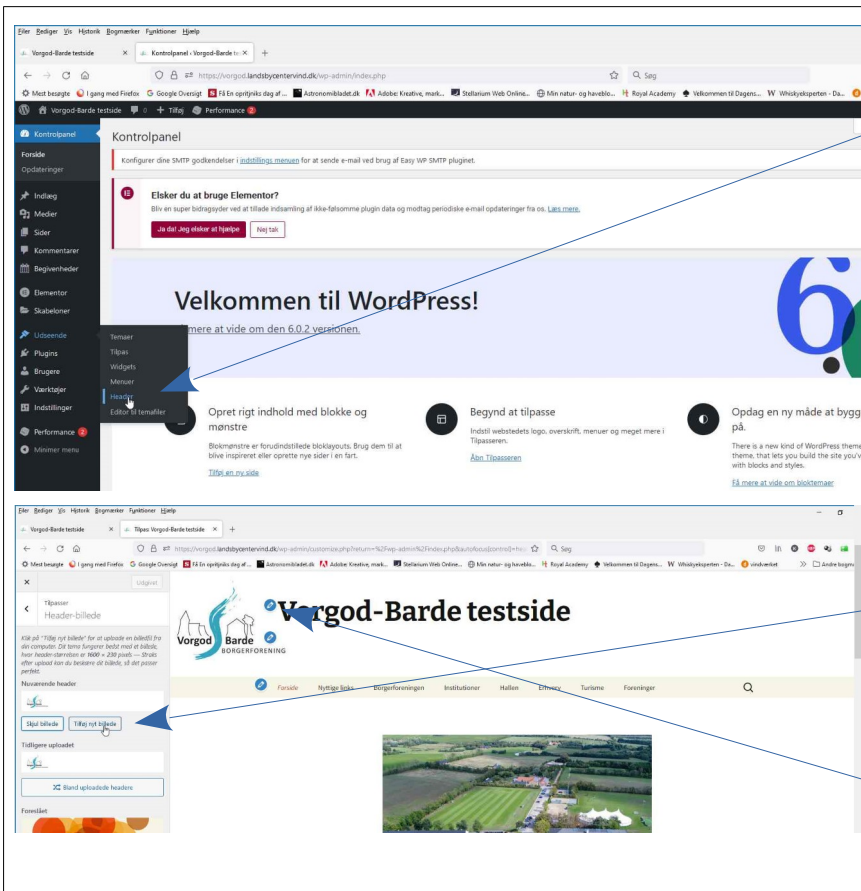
Filer Rediger Vis Historik Bogmærker Funktioner Hjælp

Vorgod-Barde testside | Kontrolpanel › Vorgod-Barde te

https://vorgod.landsbycentervind.dk/wp-admin/index.php

Søg

Mest besøgte | I gang med Firefox | Google Oversigt | Få En opritjniks dag af ... | Astronomibladet.dk | Adobe: Kreative, mark... | Stellarium Web Online... | Min natur- og havebl... | Royal Academy | Velkommen til Dagens... | Whiskyeksperten - Da...

Vorgod-Barde testside | 0 | + Tilføj | Performance 2

Kontrolpanel

Forside
Opdateringer

Indlæg
Medier
Sider
Kommentarer
Begivenheder
Elementor
Skabeloner
Udseende
Plugins
Brugere
Værktøjer
Indstillinger
Performance 2
Minimer menu

Temaer
Tilpas
Widgets
Menuer
Header
Editor til temafiler

Kontrolpanel

Konfigurer dine SMTP godkendelser i indstillings menuen for at sende e-mail ved brug af Easy WP SMTP pluginet.

Elsker du at bruge Elementor?
Bliv en super bidragsyder ved at tillade indsamling af ikke-følsomme plugin data og modtag periodiske e-mail opdateringer fra os. Læs mere.

Ja da! Jeg elsker at hjælpe | Nej tak

Velkommen til WordPress!
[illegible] mere at vide om den 6.0.2 versionen.

Opret rigt indhold med blokke og mønstre
Blokmønstre er forudindstillede bloklayouts. Brug dem til at blive inspireret eller oprette nye sider i en fart.
Tilføj en ny side

Begynd at tilpasse
Indstil webstedets logo, overskrift, menuer og meget mere i Tilpasseren.
Åbn Tilpasseren

Opdag en ny måde at bygg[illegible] på.
There is a new kind of WordPress theme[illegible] theme, that lets you build the site you'v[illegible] with blocks and styles.
Få mere at vide om bloktemaer

Filer Rediger Vis Historik Bogmærker Funktioner Hjælp

Vorgod-Barde testside | Tilpas: Vorgod-Barde testside

https://vorgod.landsbycentervind.dk/wp-admin/customize.php?return=%2Fwp-admin%2Findex.php&autofocus[control]=hea

Søg

Mest besøgte | I gang med Firefox | Google Oversigt | Få En opritjniks dag af ... | Astronomibladet.dk | Adobe: Kreative, mark... | Stellarium Web Online... | Min natur- og havebl... | Royal Academy | Velkommen til Dagens... | Whiskyeksperten - Da... | vindværket | Andre bogm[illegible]

Udgivet

Tilpasser
Header-billede

Klik på "Tilføj nyt billede" for at uploade en billedfil fra din computer. Dit tema fungerer bedst med et billede, hvor header-størrelsen er 1600 × 230 pixels — Stræks efter upload kan du beskære dit billede, så det passer perfekt.

Nuværende header

Skjul billede | Tilføj nyt billede

Tidligere uploadet

Bland uploadede headere

Foreslået

Vorgod Barde BORGERFORENING

Vorgod-Barde testside

Forside | Nyttige links | Borgerforeningen | Institutioner | Hallen | Erhverv | Turisme | Foreninger